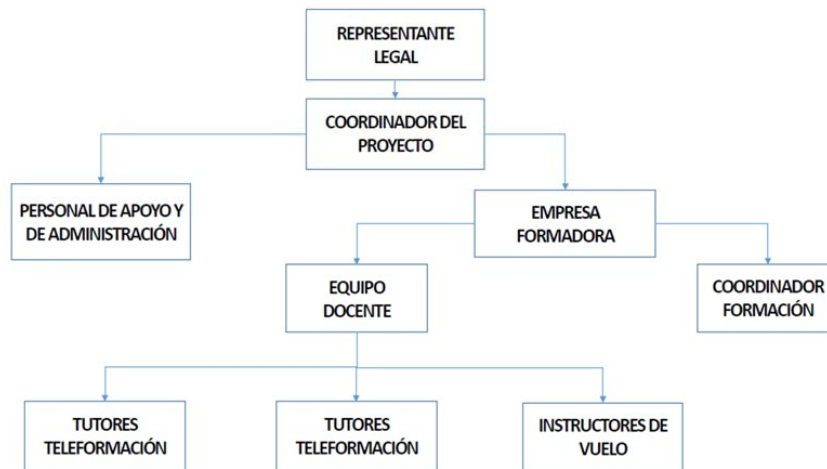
REPRESENTANTE LEGAL

COORDINADOR DEL PROYECTO

PERSONAL DE APOYO Y DE ADMINISTRACIÓN

EMPRESA FORMADORA

EQUIPO DOCENTE

COORDINADOR FORMACIÓN

TUTORES TELEFORMACIÓN

TUTORES TELEFORMACIÓN

INSTRUCTORES DE VUELO